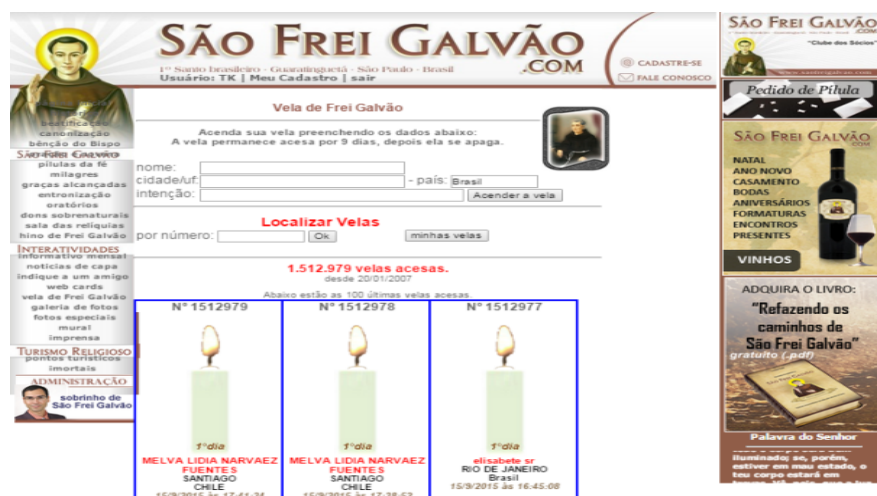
SÃO FREI GALVÃO .COM

1º Santo brasileiro - Guaratinguetá - São Paulo - Brasil

Usuário: TK | Meu Cadastro | sair

CADASTRE-SE
FALE CONOSCO

beatificação
canonização
bênção do Bispo

São Frei Galvão
pílulas da fé
milagres
graças alcançadas
entronização
oratórios
dons sobrenaturais
sala das relíquias
hino de Frei Galvão

INTERATIVIDADES
informativo mensal
notícias de capa
indique a um amigo
web cards
vela de Frei Galvão
galeria de fotos
fotos especiais
mural
imprensa

TURISMO RELIGIOSO
pontos turísticos
imortais

ADMINISTRAÇÃO
sobrinho de São Frei Galvão

Vela de Frei Galvão

Acenda sua vela preenchendo os dados abaixo:
A vela permanece acesa por 9 dias, depois ela se apaga.

nome:
cidade/uf: - país: Brasil
intenção: Acender a vela

Localizar Velas

por número: Ok minhas velas

1.512.979 velas acesas.
desde 20/01/2007

Abaixo estão as 100 últimas velas acesas.

| Nº 1512979 | Nº 1512978 | Nº 1512977 |
|---|---|---|
| 1ºdia | 1ºdia | 1ºdia |
| MELVA LIDIA NARVAEZ FUENTES | MELVA LIDIA NARVAEZ FUENTES | elisabete sr |
| SANTIAGO | SANTIAGO | RIO DE JANEIRO |
| CHILE | CHILE | Brasil |
| 15/9/2015 às 17:41:34 | 15/9/2015 às 17:38:52 | 15/9/2015 às 16:45:08 |

SÃO FREI GALVÃO
"Clube dos Sócios"

Pedido de Pílula

SÃO FREI GALVÃO
NATAL
ANO NOVO
CASAMENTO
BODAS
ANIVERSÁRIOS
FORMATURAS
ENCONTROS
PRESENTES
VINHOS

ADQUIRA O LIVRO:
"Refazendo os caminhos de São Frei Galvão"
gratuito (.pdf)

Palavra do Senhor
Iluminado; se, porém, estiver em mau estado, o teu corpo estará em